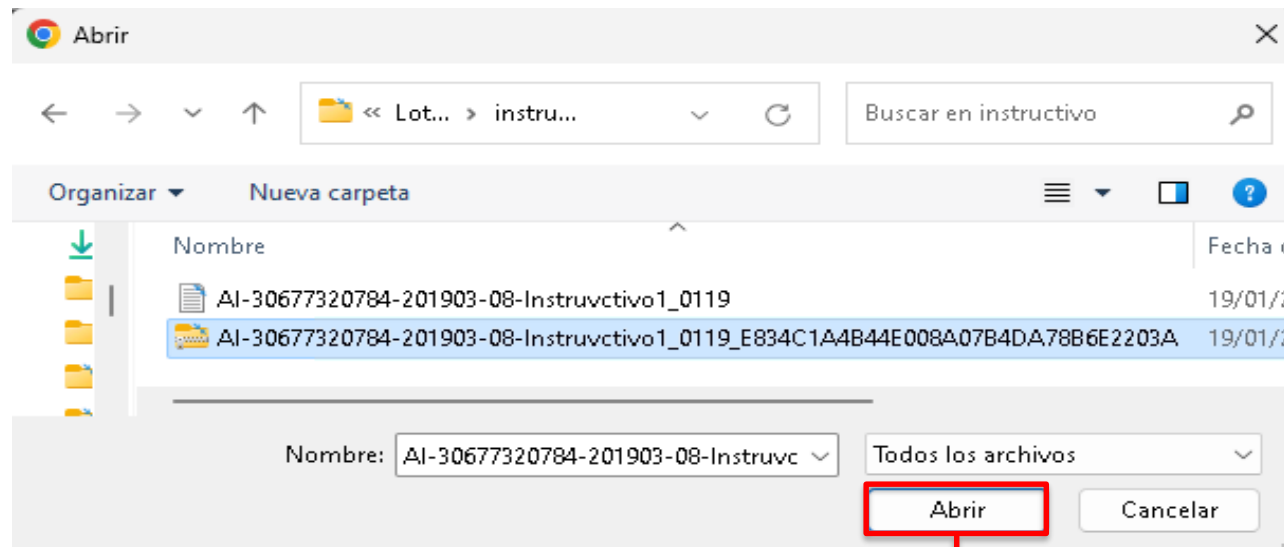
Abrir

« Lot... › instru...

Buscar en instructivo

Organizar ▾

Nueva carpeta

Nombre

Fecha

AI-30677320784-201903-08-Instruvctivo1_0119

19/01/

AI-30677320784-201903-08-Instruvctivo1_0119_E834C1A4B44E008A07B4DA78B6E2203A

19/01/

Nombre: AI-30677320784-201903-08-Instruvc

Todos los archivos

Abrir

Cancelar